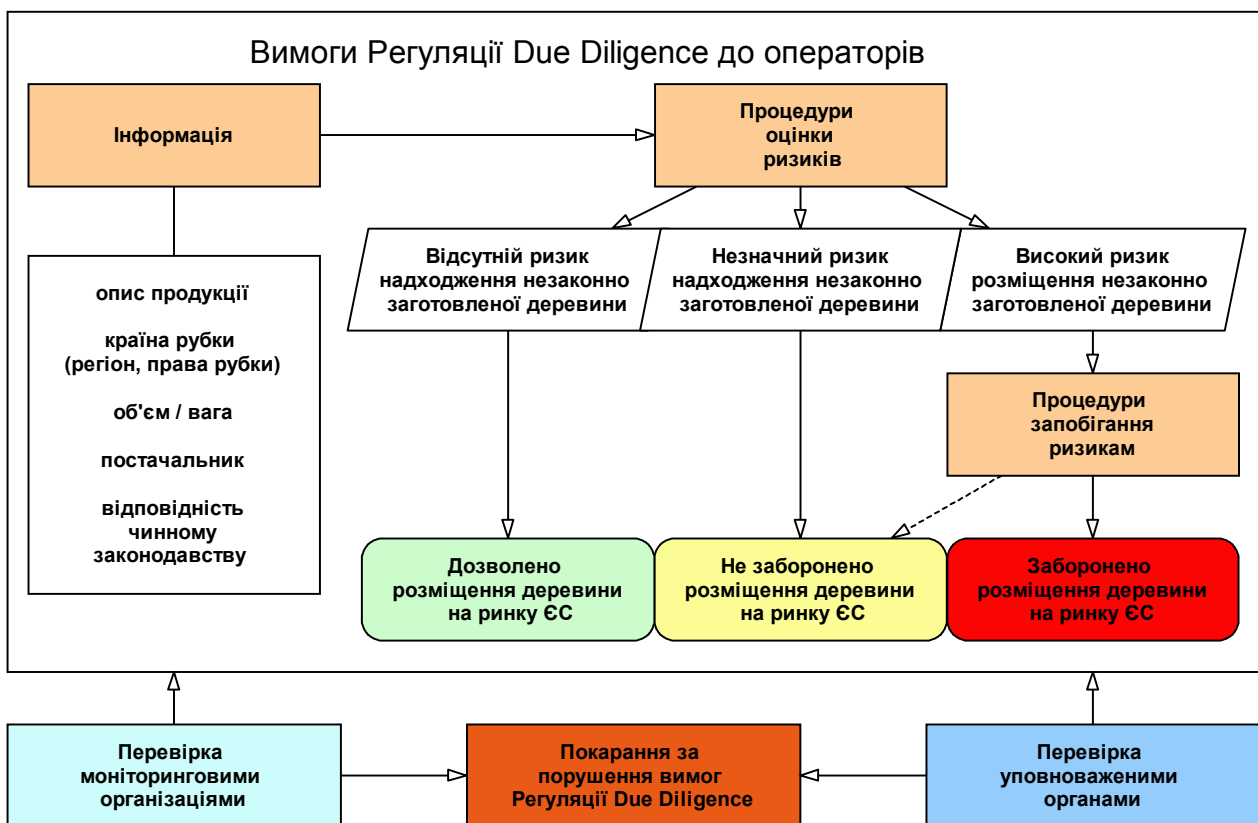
Вимоги Регуляції Due Diligence до операторів

Інформація

Процедури оцінки ризиків

опис продукції

країна рубки (регіон, права рубки)

об'єм / вага

постачальник

відповідність чинному законодавству

Відсутній ризик надходження незаконно заготовленої деревини

Незначний ризик надходження незаконно заготовленої деревини

Високий ризик розміщення незаконно заготовленої деревини

Процедури запобігання ризикам

Дозволено розміщення деревини на ринку ЄС

Не заборонено розміщення деревини на ринку ЄС

Заборонено розміщення деревини на ринку ЄС

Перевірка моніторинговими організаціями

Покарання за порушення вимог Регуляції Due Diligence

Перевірка уповноваженими органами